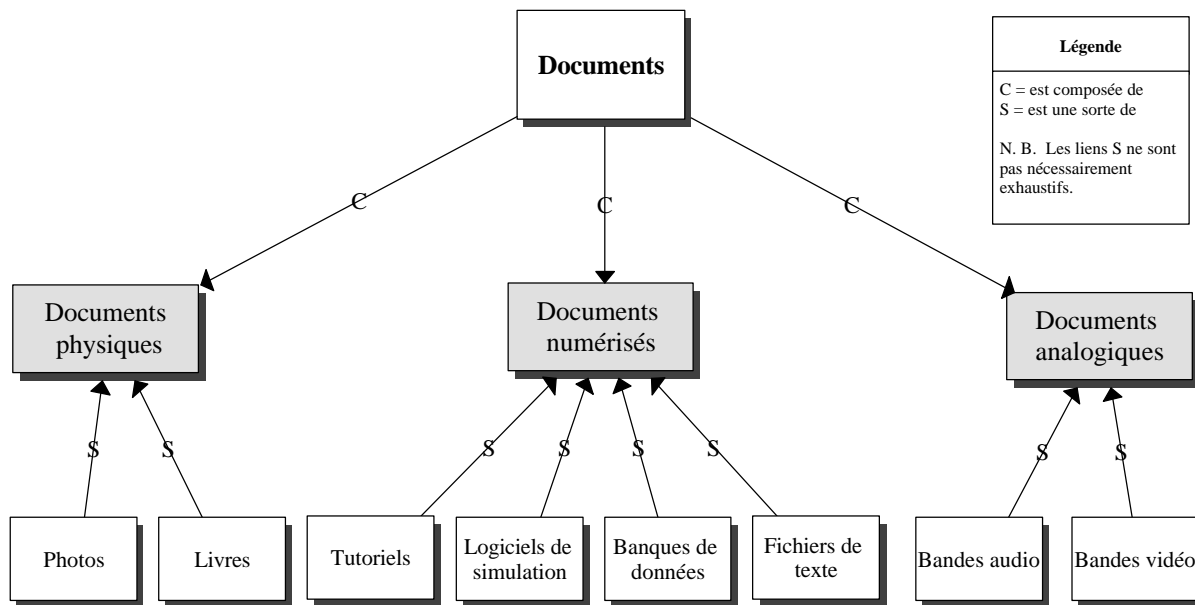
Documents

Légende

C = est composée de
S = est une sorte de

N. B. Les liens S ne sont pas nécessairement exhaustifs.

C

C

C

Documents physiques

Documents numérisés

Documents analogiques

S

S

S

S

S

S

S

S

Photos

Livres

Tutoriels

Logiciels de simulation

Banques de données

Fichiers de texte

Bandes audio

Bandes vidéo